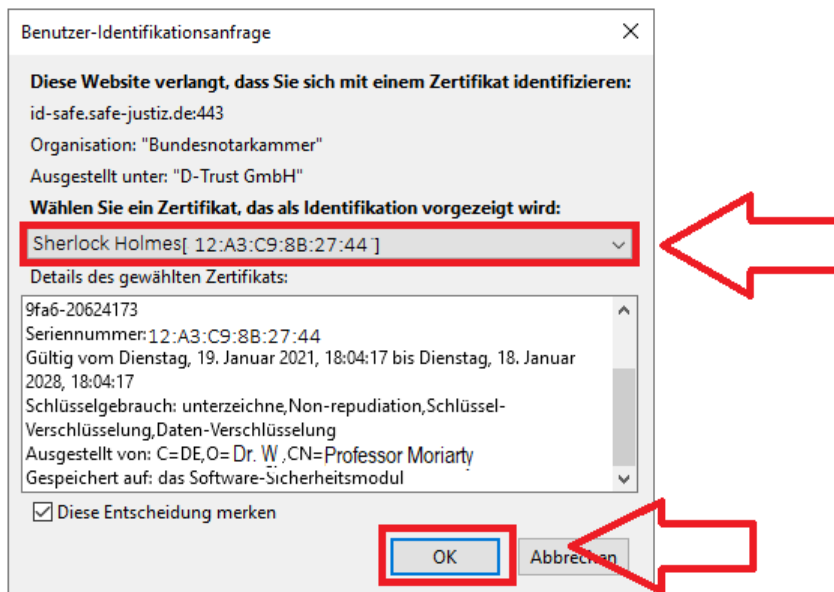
Benutzer-Identifikationsanfrage

Diese Website verlangt, dass Sie sich mit einem Zertifikat identifizieren:

id-safe.safe-justiz.de:443

Organisation: "Bundesnotarkammer"

Ausgestellt unter: "D-Trust GmbH"

Wählen Sie ein Zertifikat, das als Identifikation vorgezeigt wird:

Sherlock Holmes[ 12:A3:C9:8B:27:44 ]

Details des gewählten Zertifikats:

9fa6-20624173
Seriennummer: 12:A3:C9:8B:27:44
Gültig vom Dienstag, 19. Januar 2021, 18:04:17 bis Dienstag, 18. Januar 2028, 18:04:17
Schlüsselgebrauch: unterzeichne,Non-repudiation,Schlüssel-Verschlüsselung,Daten-Verschlüsselung
Ausgestellt von: C=DE,O= Dr. W.,CN=Professor Moriarty
Gespeichert auf: das Software-Sicherheitsmodul

Diese Entscheidung merken

OK

Abbrechen